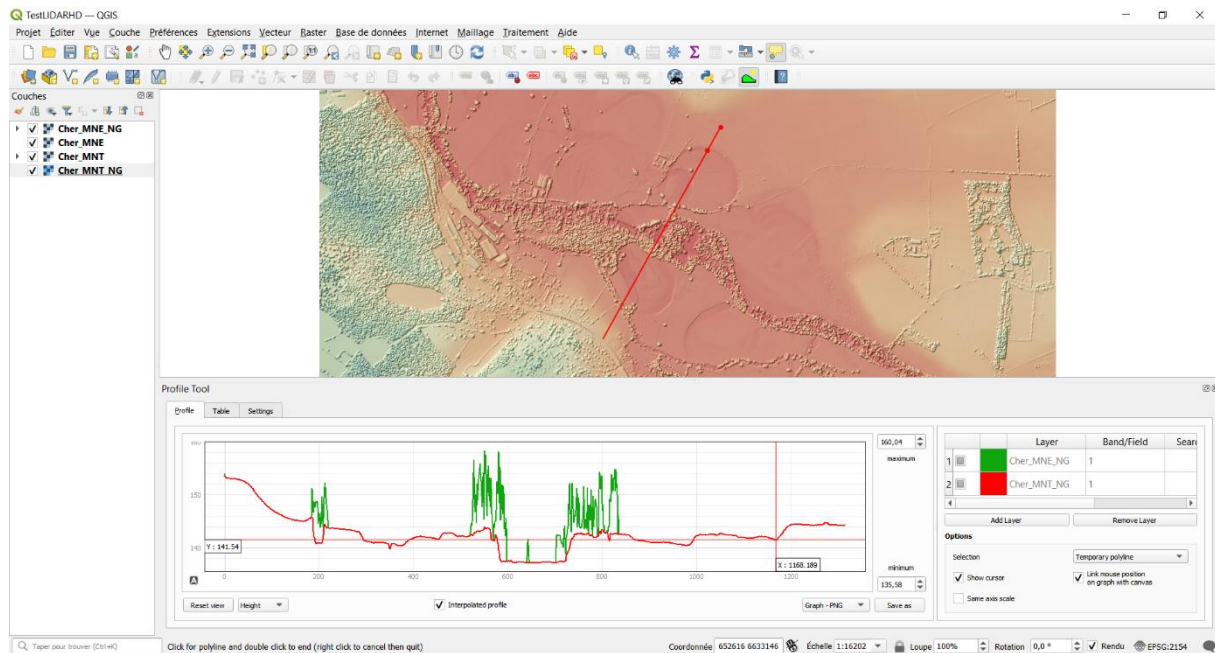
TestLIDARHD — QGIS

Projet Éditer Vue Couche Préférences Extensions Vecteur Raster Base de données Internet Maillage Traitement Aide

Couches

Cher_MNE_NG
Cher_MNE
Cher_MNT
Cher_MNT_NG

Profile Tool

Profile Table Settings

160,04
maximum

150

140 Y : 141.54

X : 1168.189

0 200 400 600 800 1000 1200

minimum
135,58

Reset view Height Interpolated profile Graph - PNG Save as

| | | Layer | Band/Field | Sear |
|---|---|---|---|---|
| 1 | | Cher_MNE_NG | 1 | |
| 2 | | Cher_MNT_NG | 1 | |

Add Layer Remove Layer

Options

Selection Temporary polyline

Show cursor Link mouse position on graph with canvas

Same axis scale

Taper pour trouver (Ctrl+K) Click for polyline and double click to end (right click to cancel then quit) Coordonnée 652616 6633146 Échelle 1:16202 Loupe 100% Rotation 0,0 ° Rendu EPSG:2154